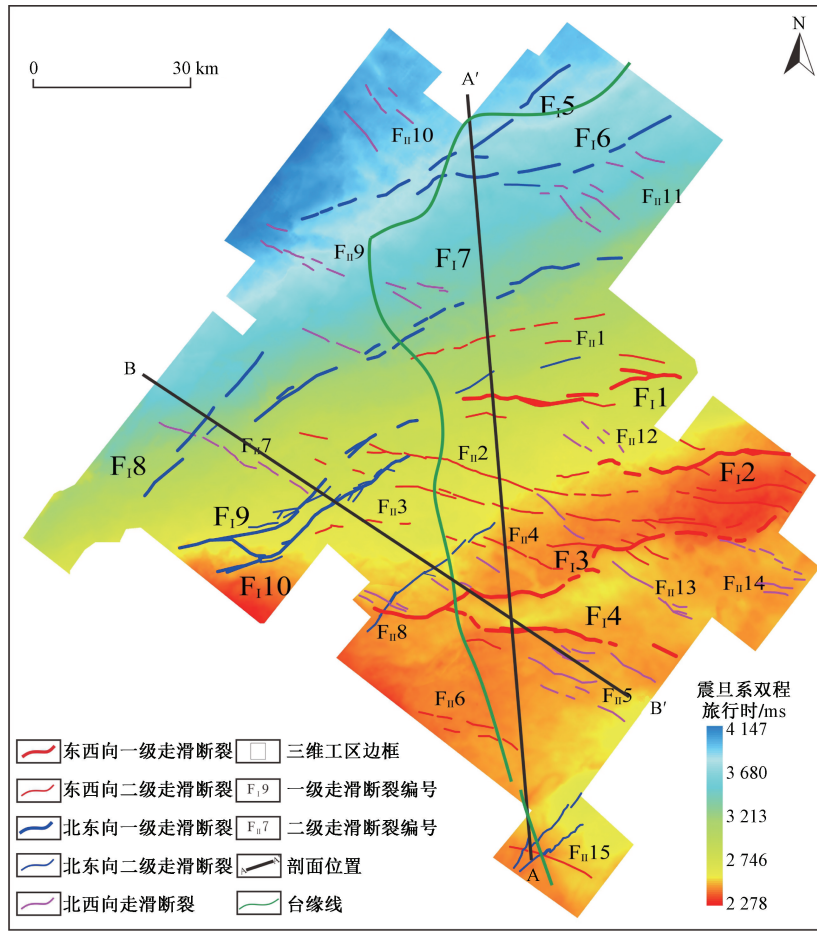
N

0 30 km

A′

$F_I5$

$F_{II}10$

$F_I6$

$F_{II}11$

$F_{II}9$

$F_I7$

$F_{II}1$

B

$F_I1$

$F_{II}12$

$F_{II}7$

$F_{II}2$

$F_I2$

$F_I8$

$F_I9$

$F_{II}3$

$F_{II}4$

$F_I3$

$F_I10$

$F_{II}13$

$F_{II}14$

$F_I4$

$F_{II}8$

$F_{II}6$

$F_{II}5$

B′

$F_{II}15$

A

东西向一级走滑断裂
三维工区边框
东西向二级走滑断裂
$F_I9$ 一级走滑断裂编号
北东向一级走滑断裂
$F_{II}7$ 二级走滑断裂编号
北东向二级走滑断裂
剖面位置
北西向走滑断裂
台缘线

震旦系双程旅行时/ms
4 147
3 680
3 213
2 746
2 278